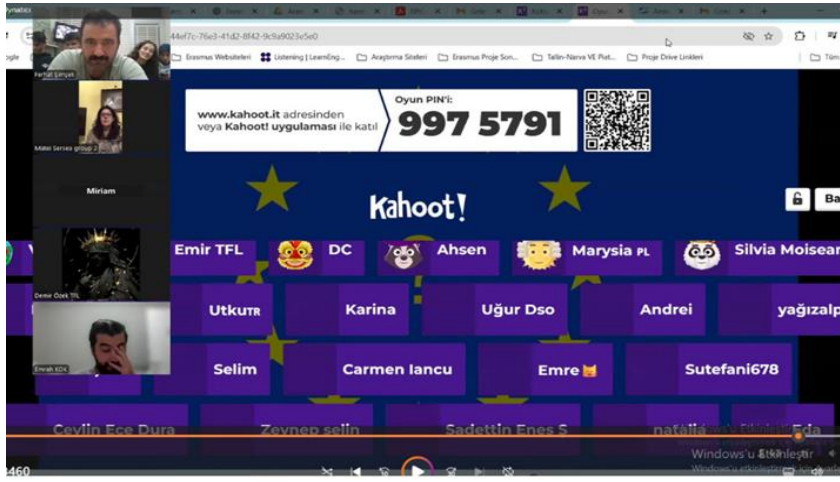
44ef7c-76e3-41d2-8f42-9c9a9023e5e0

Erasmus Websiteleri | Listening | LearnEng... | Araştırma Siteleri | Erasmus Proje Son... | Tallin-Narva VE Plat... | Proje Drive Linkleri | Tüm

Ferhat Şimşek

Mikel Sarsea group 2

Miriam

Demir Ozek TFL

Emrah KDK

www.kahoot.it adresinden veya Kahoot! uygulaması ile katıl

Oyun PIN'i:

997 5791

Kahoot!

Emir TFL

DC

Ahsen

Marysia PL

Silvia Moisear

Utku TR

Karina

Uğur Dso

Andrei

yağızalp

Selim

Carmen Iancu

Emre

Sutefani678

Ceylin Ece Dura

Zeynep selin

Sadettin Enes S

natalia

Eda

Windows'u Etkinleştir

Windows'u etkinleştirmek için Ayarlar'a gidin.

2460